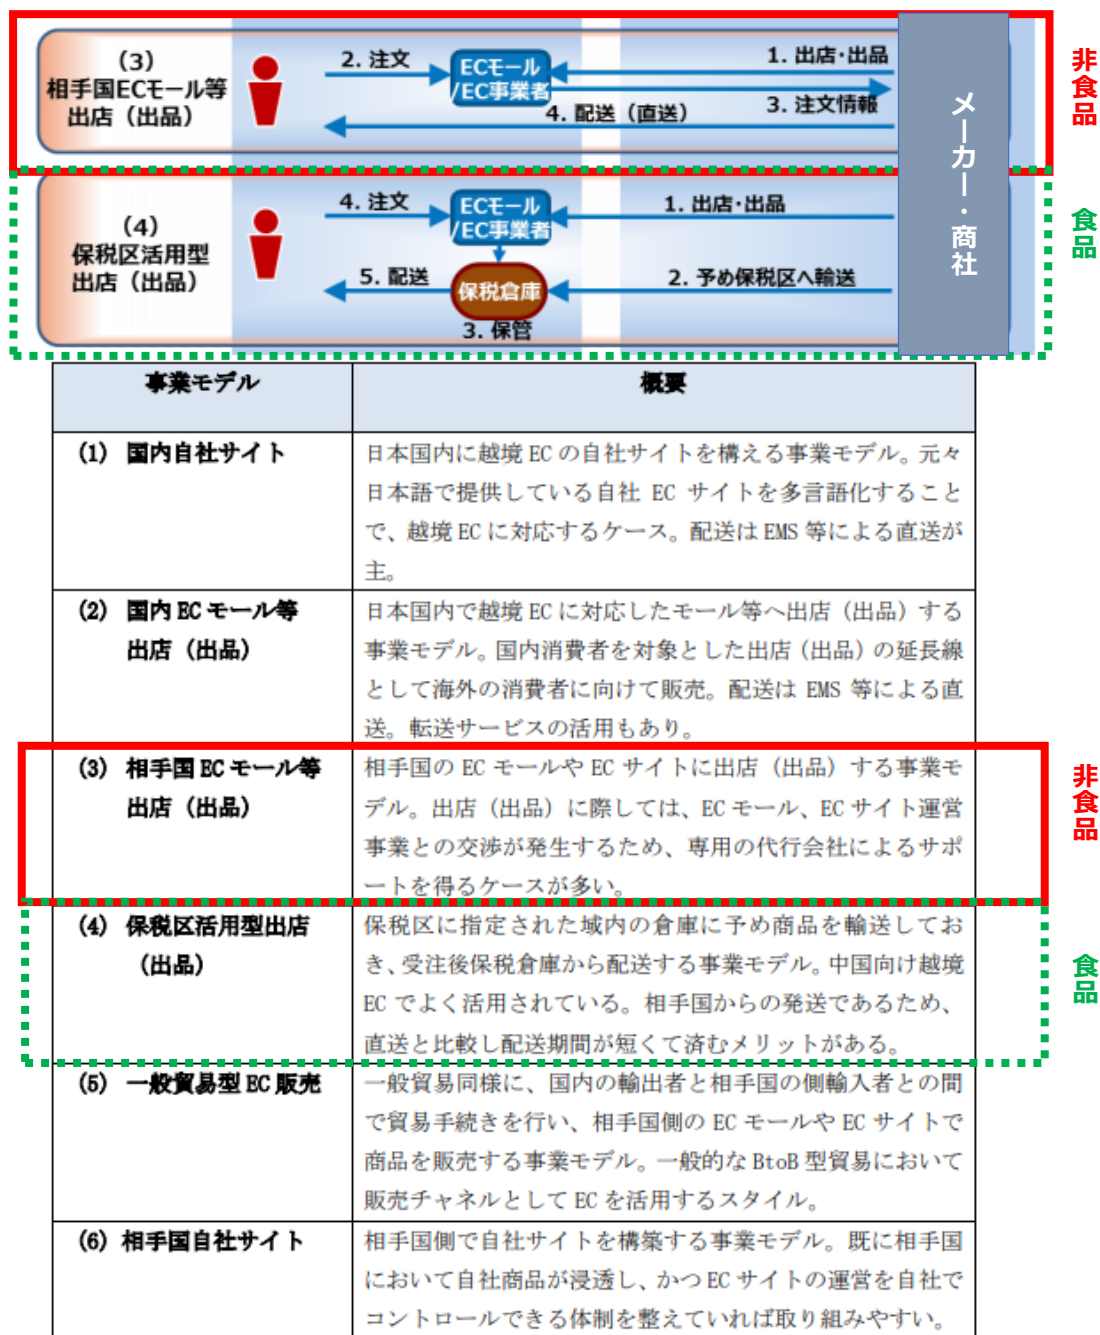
(3)
相手国ECモール等
出店（出品）

2. 注文
ECモール
/EC事業者
1. 出店・出品
3. 注文情報
4. 配送（直送）

メーカー・商社

非食品

(4)
保税区活用型
出店（出品）

4. 注文
ECモール
/EC事業者
1. 出店・出品
5. 配送
保税倉庫
2. 予め保税区へ輸送
3. 保管

食品

| 事業モデル | 概要 |
|---|---|
| (1) 国内自社サイト | 日本国内に越境ECの自社サイトを構える事業モデル。元々日本語で提供している自社ECサイトを多言語化することで、越境ECに対応するケース。配送はEMS等による直送が主。 |
| (2) 国内ECモール等出店（出品） | 日本国内で越境ECに対応したモール等へ出店（出品）する事業モデル。国内消費者を対象とした出店（出品）の延長線として海外の消費者に向けて販売。配送はEMS等による直送。転送サービスの活用もあり。 |
| (3) 相手国ECモール等出店（出品） | 相手国のECモールやECサイトに出店（出品）する事業モデル。出店（出品）に際しては、ECモール、ECサイト運営事業との交渉が発生するため、専用の代行会社によるサポートを得るケースが多い。 |
| (4) 保税区活用型出店（出品） | 保税区に指定された域内の倉庫に予め商品を輸送しておき、受注後保税倉庫から配送する事業モデル。中国向け越境ECでよく活用されている。相手国からの発送であるため、直送と比較し配送期間が短くて済むメリットがある。 |
| (5) 一般貿易型EC販売 | 一般貿易同様に、国内の輸出者と相手国の側輸入者との間で貿易手続きを行い、相手国側のECモールやECサイトで商品を販売する事業モデル。一般的なBtoB型貿易において販売チャネルとしてECを活用するスタイル。 |
| (6) 相手国自社サイト | 相手国側で自社サイトを構築する事業モデル。既に相手国において自社商品が浸透し、かつECサイトの運営を自社でコントロールできる体制を整えていれば取り組みやすい。 |

非食品

食品